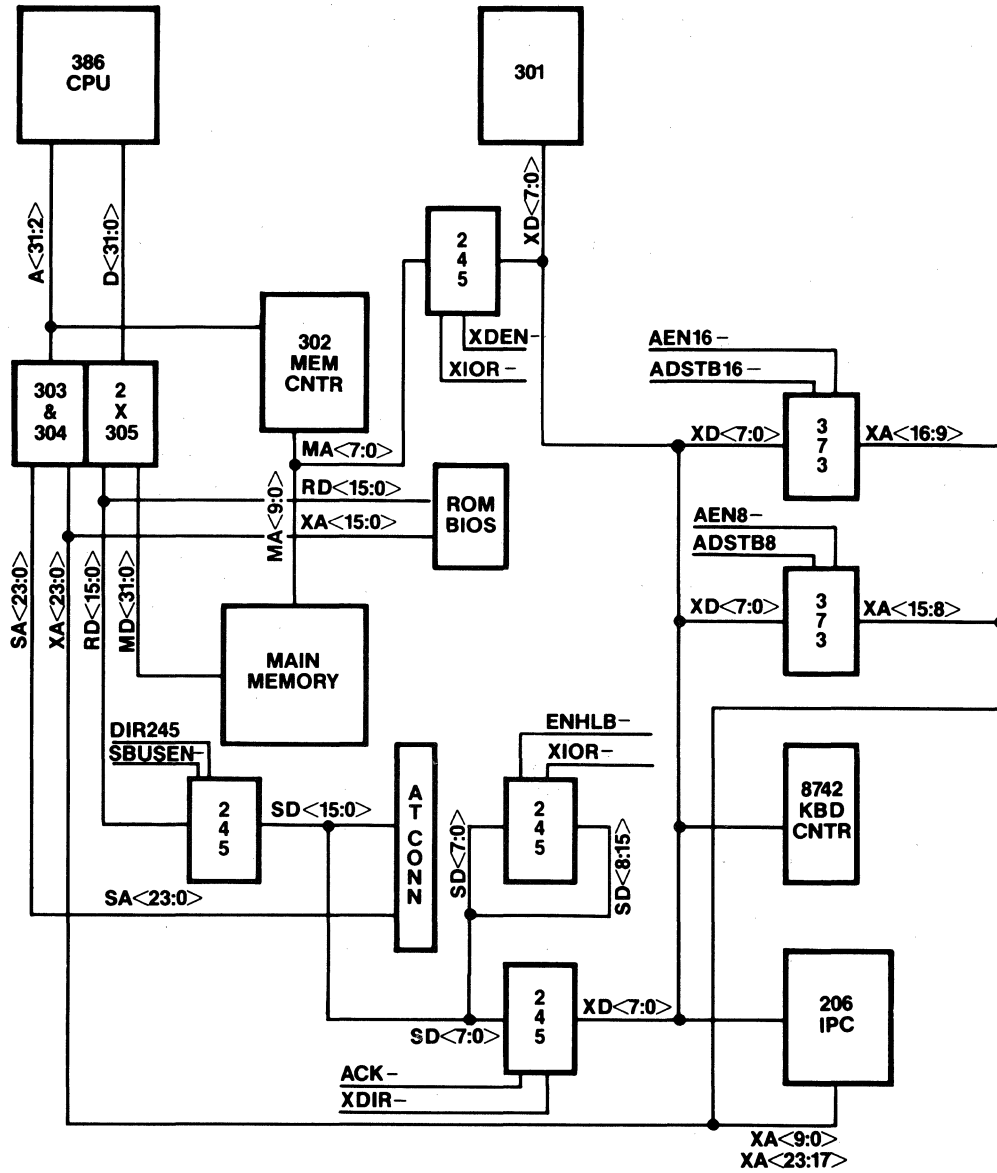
386 CPU

301

A<31:2>

D<31:0>

XD<7:0>

2 4 5

XDEN-

XIOR-

302 MEM CNTR

303 & 304

2 X 305

AEN16-

ADSTB16-

MA<7:0>

XD<7:0>

3 7 3

XA<16:9>

RD<15:0>

ROM BIOS

XA<15:0>

MA<9:0>

AEN8-

ADSTB8

SA<23:0>

XA<23:0>

RD<15:0>

MD<31:0>

XD<7:0>

3 7 3

XA<15:8>

MAIN MEMORY

DIR245

SBUSEN-

ENHLB-

XIOR-

2 4 5

SD<15:0>

A T C O N N

SD<7:0>

2 4 5

SD<8:15>

8742 KBD CNTR

SA<23:0>

2 4 5

XD<7:0>

206 IPC

SD<7:0>

ACK-

XDIR-

XA<9:0>

XA<23:17>